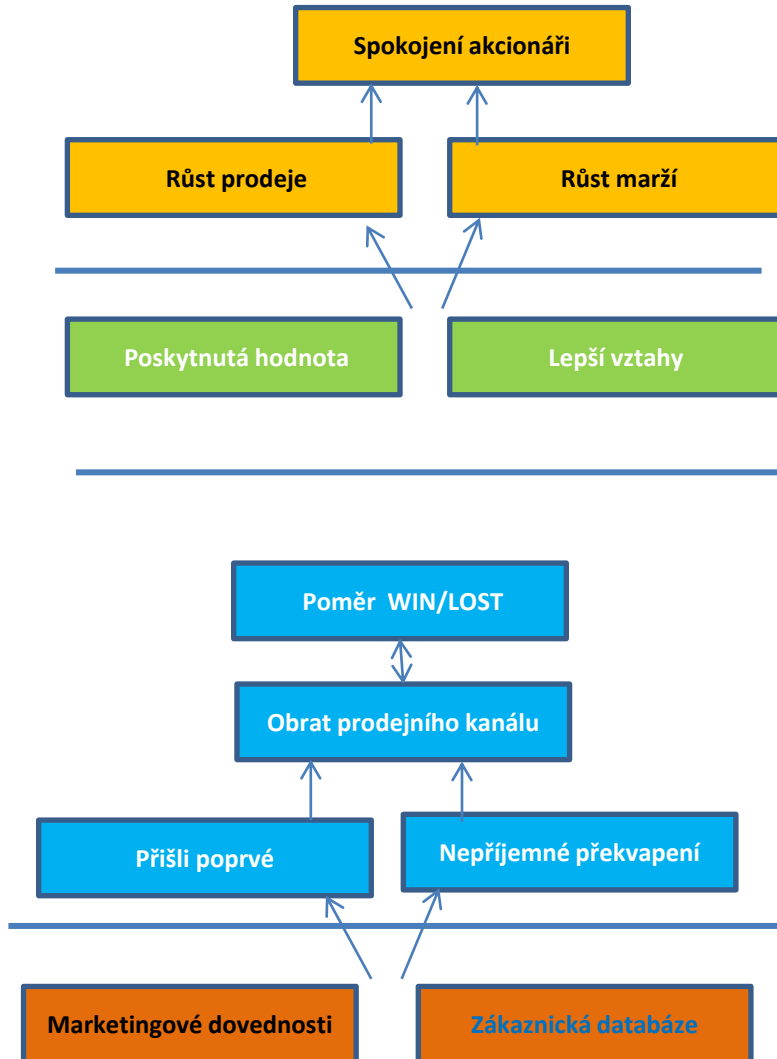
Spokojení akcionáři

Růst prodeje

Růst marží

Poskytnutá hodnota

Lepší vztahy

Poměr WIN/LOST

Obrat prodejního kanálu

Přišli poprvé

Nepříjemné překvapení

Marketingové dovednosti

Zákaznická databáze